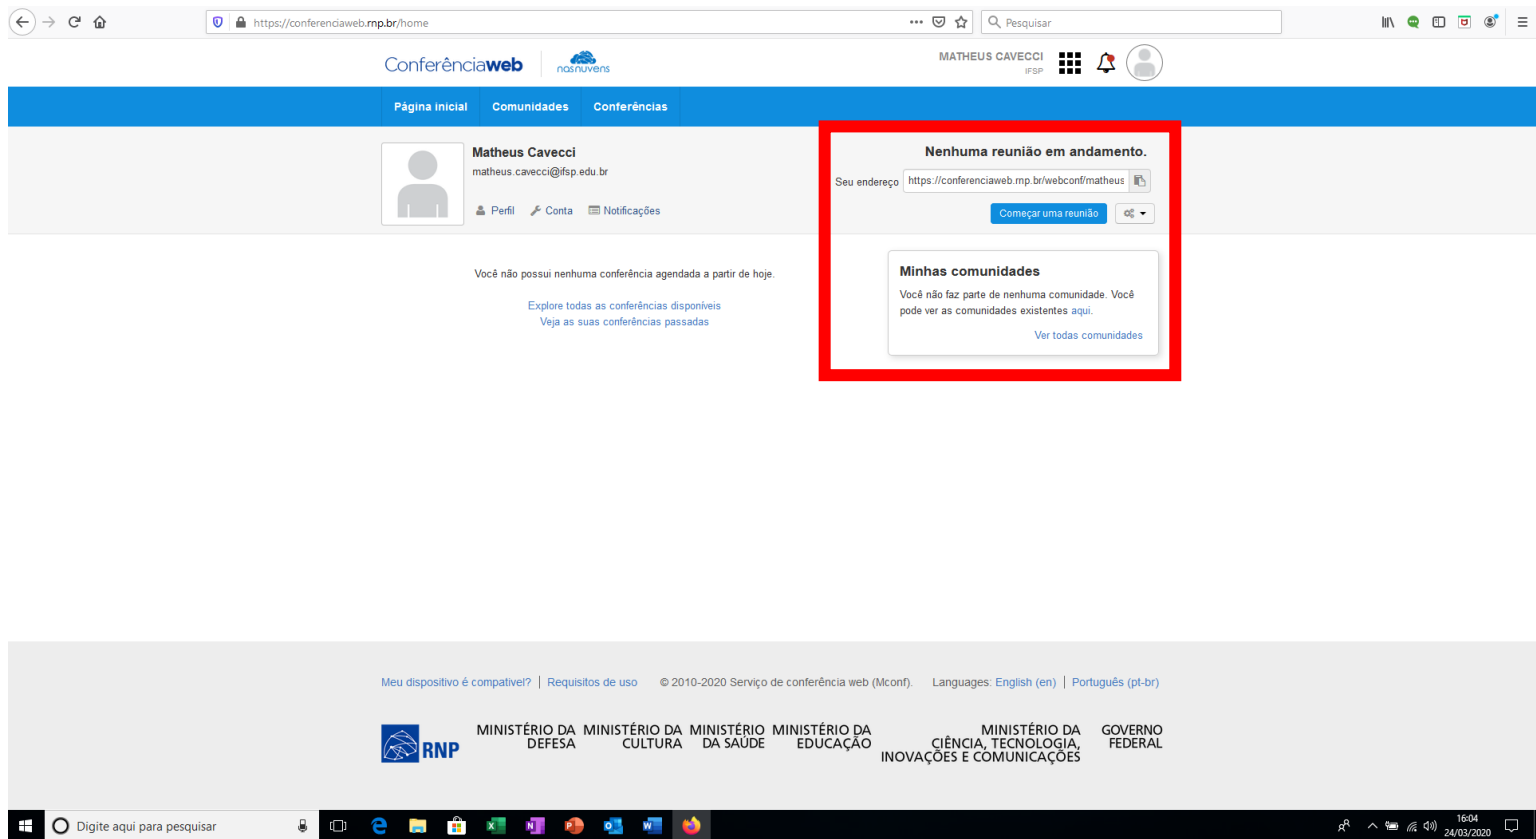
https://conferenciaweb.rnp.br/home
Pesquisar

Conferênciaweb nasnuvens

MATHEUS CAVECCI
IFSP

Página inicial Comunidades Conferências

Matheus Cavecci
matheus.cavecci@ifsp.edu.br

Perfil Conta Notificações

Nenhuma reunião em andamento.

Seu endereço https://conferenciaweb.rnp.br/webconf/matheus

Começar uma reunião

Você não possui nenhuma conferência agendada a partir de hoje.

Explore todas as conferências disponíveis
Veja as suas conferências passadas

Minhas comunidades

Você não faz parte de nenhuma comunidade. Você pode ver as comunidades existentes aqui.

Ver todas comunidades

Meu dispositivo é compatível? | Requisitos de uso © 2010-2020 Serviço de conferência web (Mconf). Languages: English (en) | Português (pt-br)

RNP MINISTÉRIO DA DEFESA MINISTÉRIO DA CULTURA MINISTÉRIO DA SAÚDE MINISTÉRIO DA EDUCAÇÃO MINISTÉRIO DA CIÊNCIA, TECNOLOGIA, INOVAÇÕES E COMUNICAÇÕES GOVERNO FEDERAL

Digite aqui para pesquisar

16:04
24/03/2020